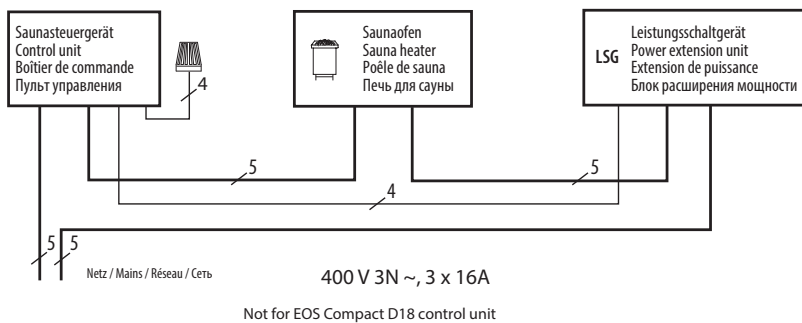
Saunasteuergerät
Control unit
Boîtier de commande
Пульт управления

4

Saunaofen
Sauna heater
Poêle de sauna
Печь для сауны

LSG

Leistungsschaltgerät
Power extension unit
Extension de puissance
Блок расширения мощности

5

5

4

5

5

Netz / Mains / Réseau / Сеть

400 V 3N ~, 3 x 16A

Not for EOS Compact D18 control unit